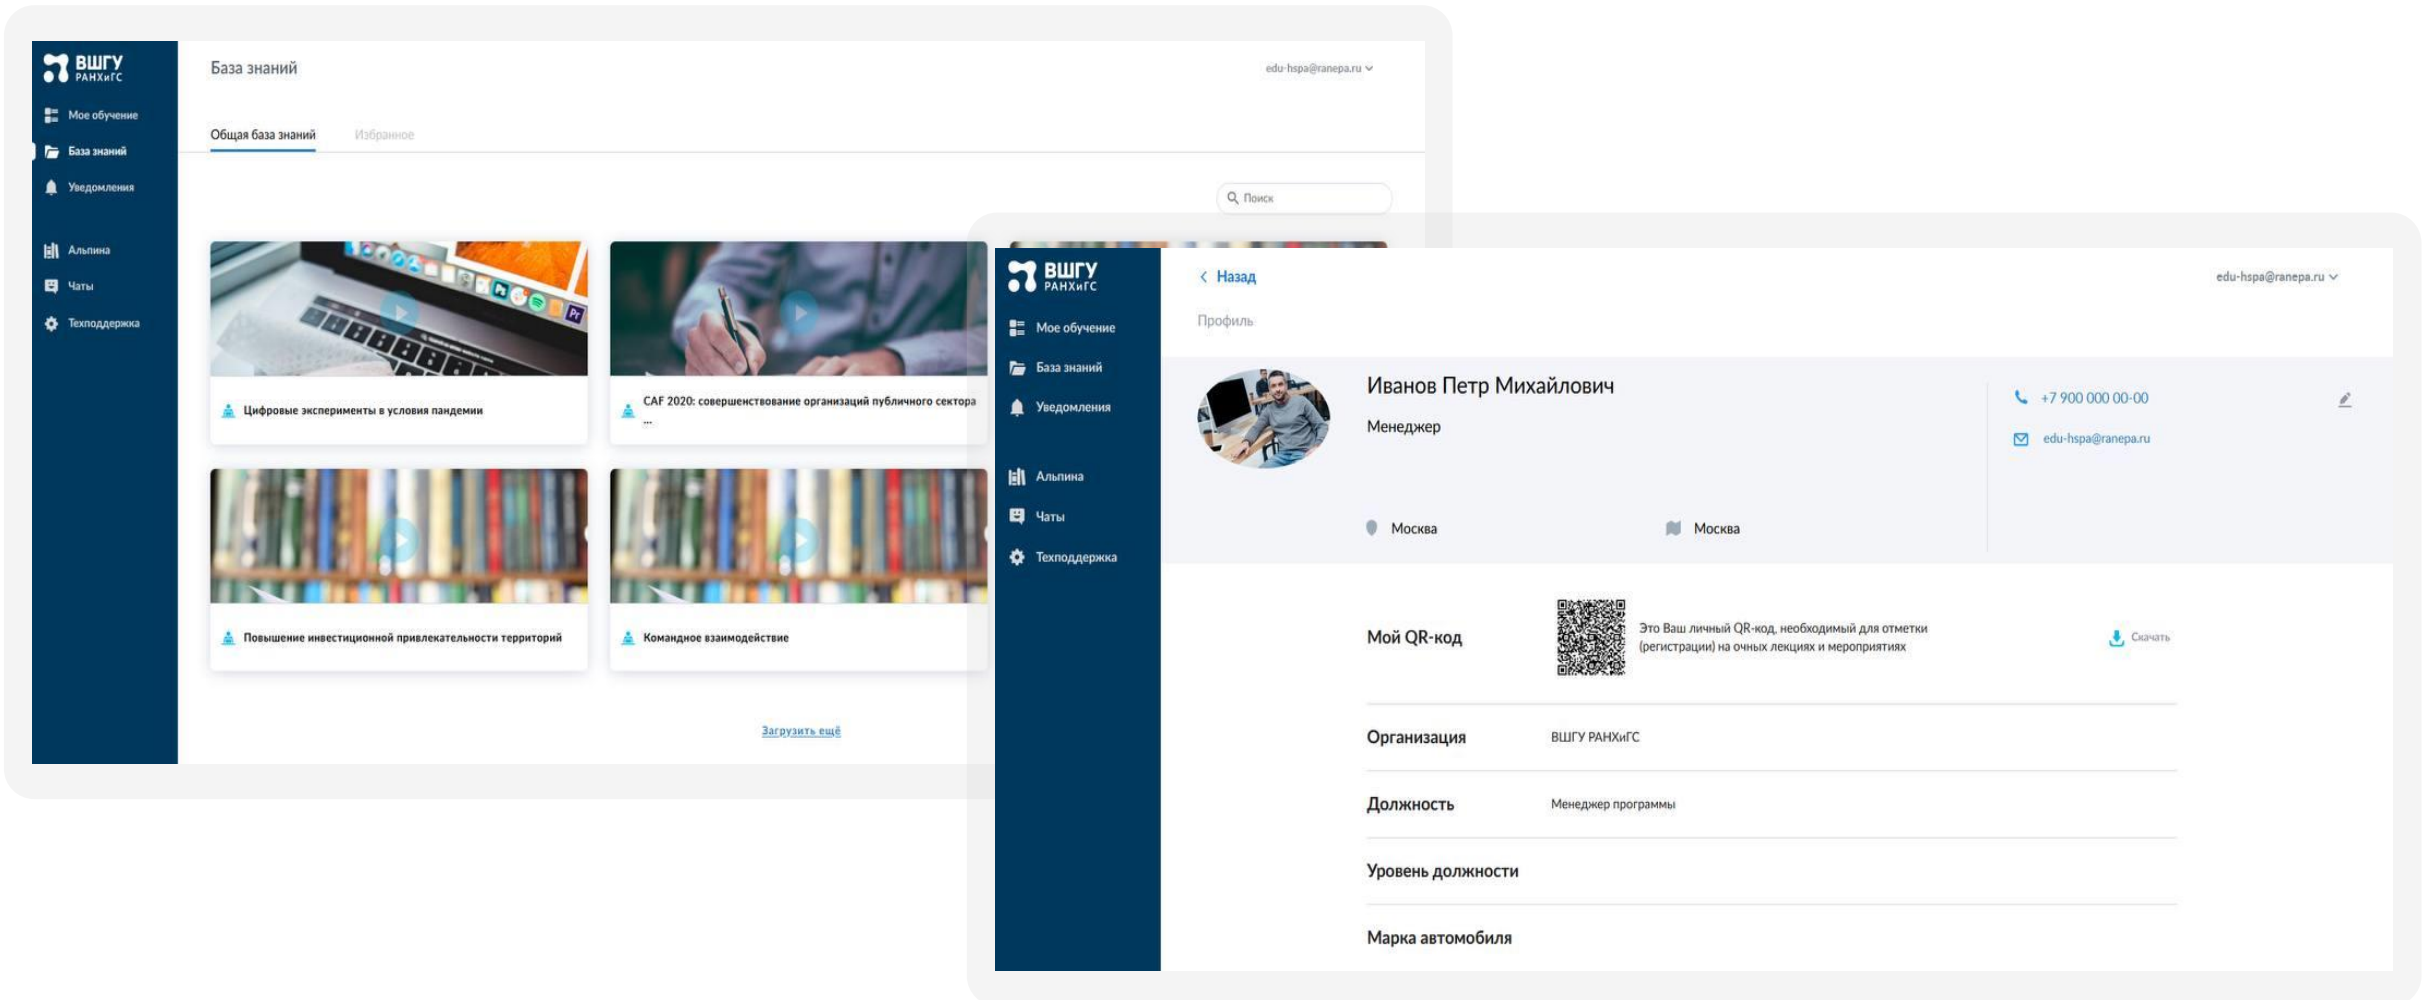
ВШГУ РАНХиГС

Мое обучение
База знаний
Уведомления
Альпина
Чаты
Техподдержка

База знаний

edu-hspa@ranepa.ru

Общая база знаний
Избранное

Поиск

Цифровые эксперименты в условия пандемии

CAF 2020: совершенствование организаций публичного сектора ...

Повышение инвестиционной привлекательности территорий

Командное взаимодействие

Загрузить ещё

ВШГУ РАНХиГС

Мое обучение
База знаний
Уведомления
Альпина
Чаты
Техподдержка

Назад

edu-hspa@ranepa.ru

Профиль

Иванов Петр Михайлович

Менеджер

+7 900 000 00-00

edu-hspa@ranepa.ru

Москва

Москва

Мой QR-код

Это Ваш личный QR-код, необходимый для отметки (регистрации) на очных лекциях и мероприятиях

Скачать

| Организация | ВШГУ РАНХиГС |
|---|---|
| Должность | Менеджер программы |
| Уровень должности | |
| Марка автомобиля | |